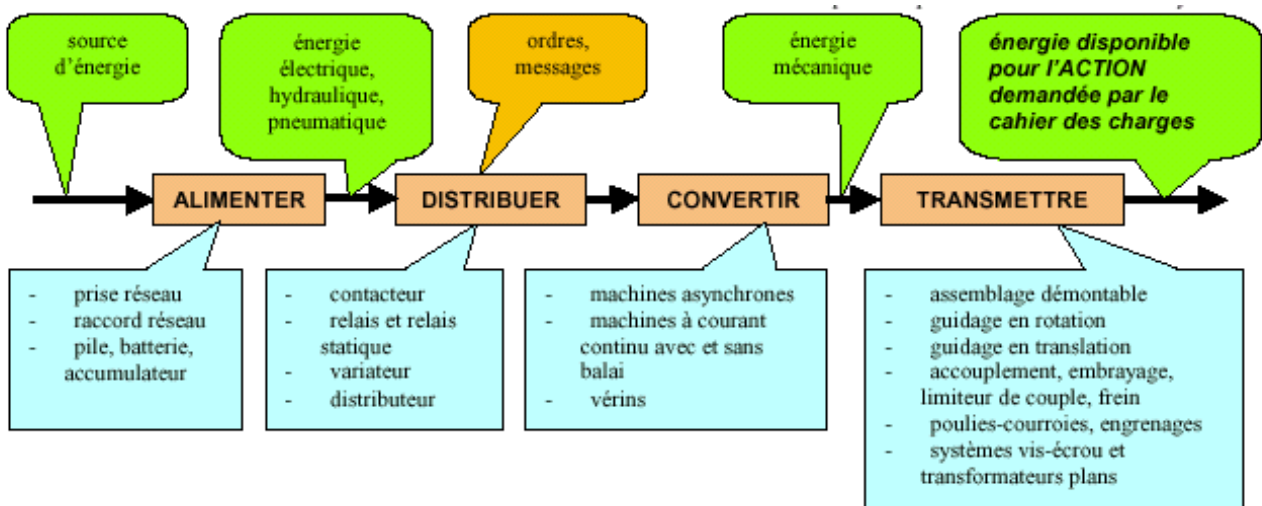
source d'énergie

énergie électrique, hydraulique, pneumatique

ordres, messages

énergie mécanique

énergie disponible pour l'ACTION demandée par le cahier des charges

ALIMENTER

DISTRIBUER

CONVERTIR

TRANSMETTRE

- prise réseau
- raccord réseau
- pile, batterie, accumulateur

- contacteur
- relais et relais statique
- variateur
- distributeur

- machines asynchrones
- machines à courant continu avec et sans balai
- vérins

- assemblage démontable
- guidage en rotation
- guidage en translation
- accouplement, embrayage, limiteur de couple, frein
- poulies-courroies, engrenages
- systèmes vis-écrou et transformateurs plans